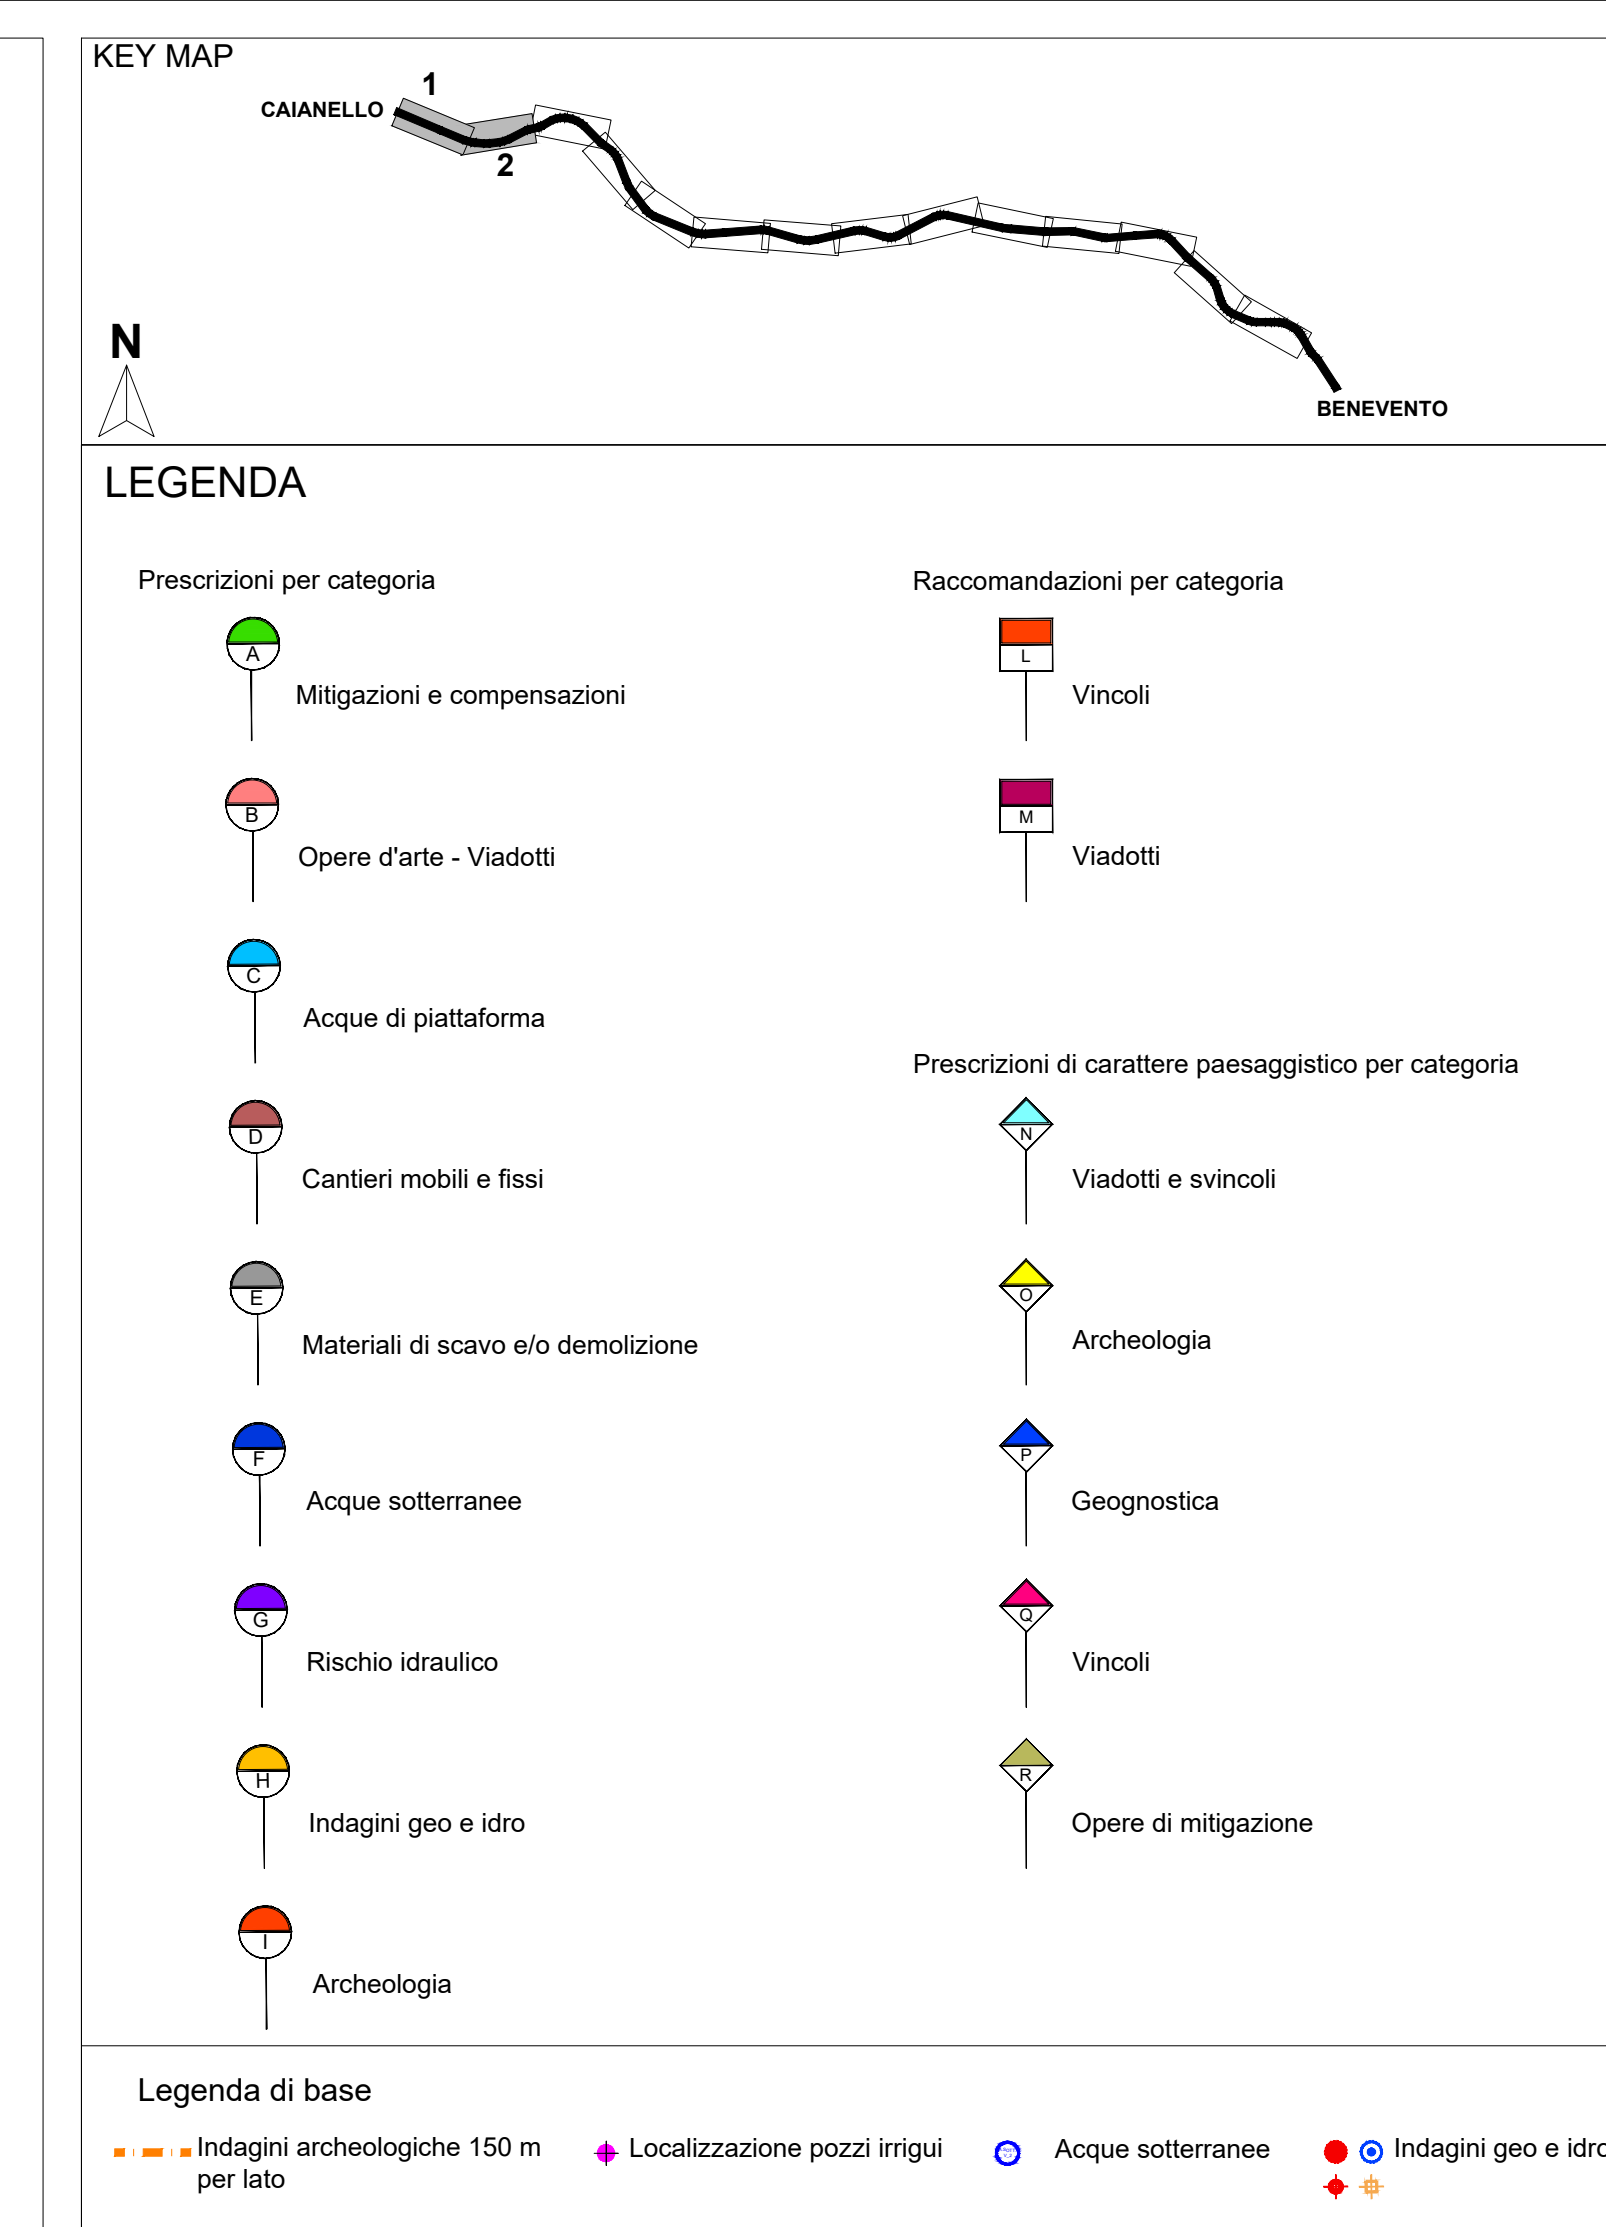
KEY MAP

CAIANELLO

1

2

BENEVENTO

N

LEGENDA

Prescrizioni per categoria

A Mitigazioni e compensazioni

B Opere d'arte - Viadotti

C Acque di piattaforma

D Cantieri mobili e fissi

E Materiali di scavo e/o demolizione

F Acque sotterranee

G Rischio idraulico

H Indagini geo e idro

I Archeologia

Raccomandazioni per categoria

L Vincoli

M Viadotti

Prescrizioni di carattere paesaggistico per categoria

N Viadotti e svincoli

O Archeologia

P Geognostica

Q Vincoli

R Opere di mitigazione

Legenda di base

Indagini archeologiche 150 m per lato

Localizzazione pozzi irrigui

Acque sotterranee

Indagini geo e idro